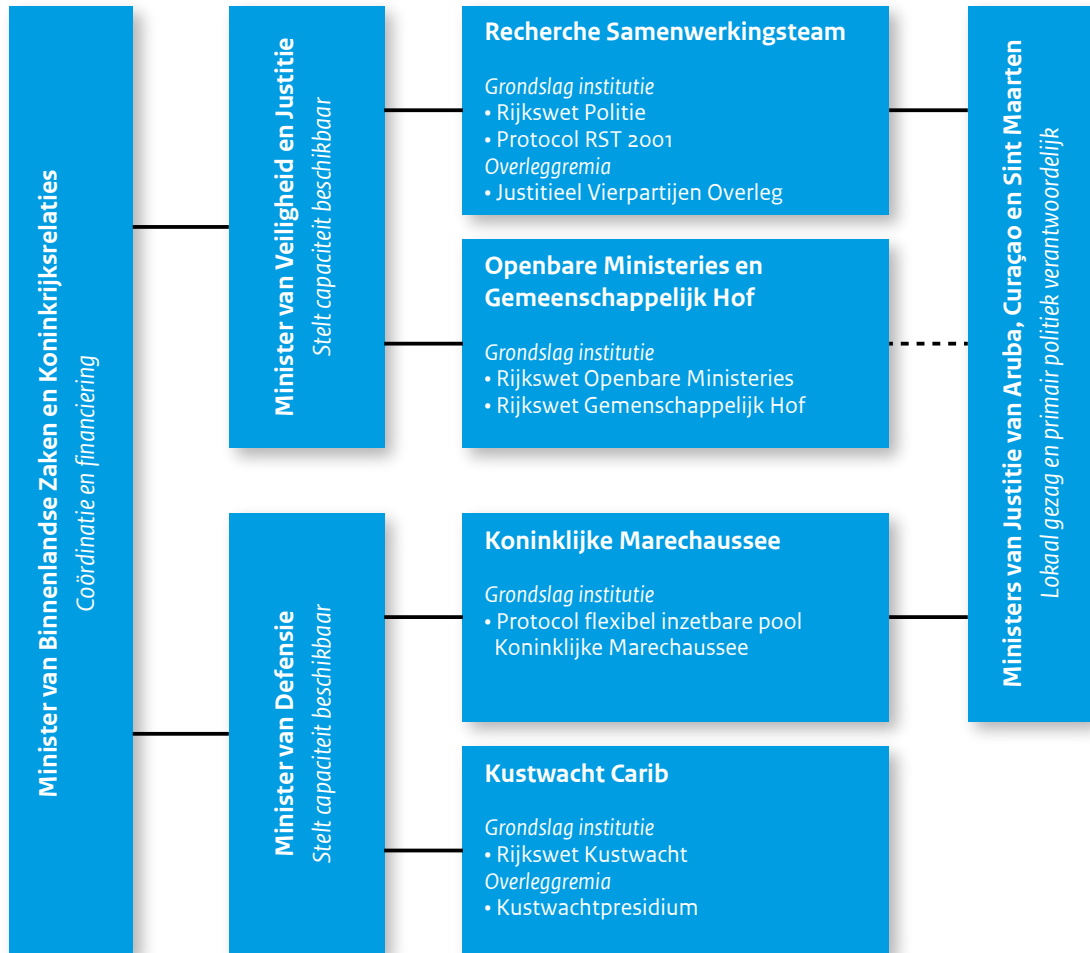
Minister van Binnenlandse Zaken en Koninkrijksrelaties
Coördinatie en financiering

Minister van Veiligheid en Justitie
Stelt capaciteit beschikbaar

Recherche Samenwerkingsteam

Grondslag institutie
• Rijkswet Politie
• Protocol RST 2001
Overleggremia
• Justitieel Vierpartijen Overleg

Openbare Ministeries en Gemeenschappelijk Hof

Grondslag institutie
• Rijkswet Openbare Ministeries
• Rijkswet Gemenschappelijk Hof

Minister van Defensie
Stelt capaciteit beschikbaar

Koninklijke Marechaussee

Grondslag institutie
• Protocol flexibel inzetbare pool Koninklijke Marechaussee

Kustwacht Carib

Grondslag institutie
• Rijkswet Kustwacht
Overleggremia
• Kustwachtpresidium

Ministers van Justitie van Aruba, Curaçao en Sint Maarten
Lokaal gezag en primair politiek verantwoordelijk